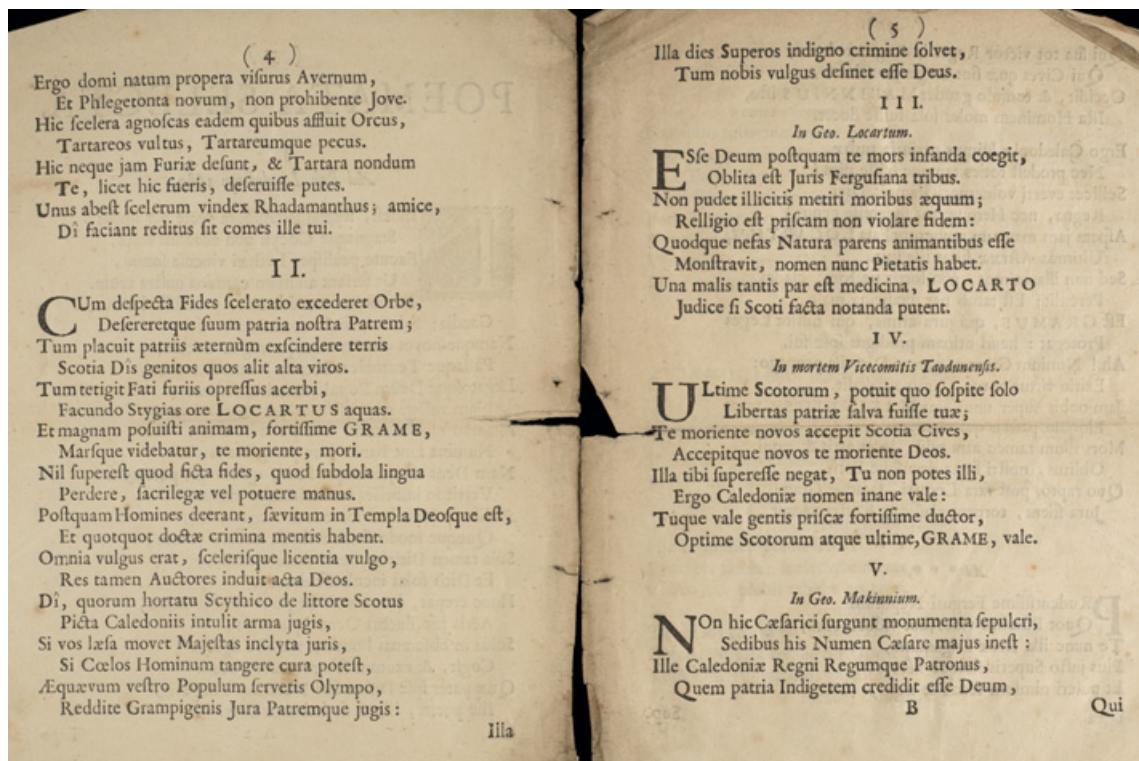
( 4 )

Ergo domi natum propera visurus Avernum,
Et Phlegetonta novum, non prohibente Jove.
Hic scelera agnoscas eadem quibus affluit Orcus,
Tartareos vultus, Tartareumque pecus.
Hic neque jam Furiæ desunt, & Tartara nondum
Te, licet hic fueris, deseruisse putes.
Unus abest scelerum vindex Rhadamanthus; amice,
Dî faciant reditus sit comes ille tui.

I I.

CUm despecta Fides scelerato excederet Orbe,
Desereretque suum patria nostra Patrem;
Tum placuit patriis æternùm exscindere terris
Scotia Dîs genitos quos alit alta viros.
Tum tetigit Fati furiis opressus acerbi,
Facundo Stygias ore LOCARTUS aquas.
Et magnam posuisti animam, fortissime GRAME,
Marsque videbatur, te moriente, mori.
Nil superest quod ficta fides, quod subdola lingua
Perdere, sacrilegæ vel potuere manus.
Postquam Homines deerant, sævitum in Templa Deosque est,
Et quotquot doctæ crimina mentis habent.
Omnia vulgus erat, scelerisque licentia vulgo,
Res tamen Auctores induit acta Deos.
Dî, quorum hortatu Scythico de littore Scotus
Picta Caledoniis intulit arma jugis,
Si vos læsa movet Majestas inclyta juris,
Si Cœlos Hominum tangere cura potest,
Æquævum vestro Populum servetis Olympo,
Reddite Grampigenis Jura Patremque jugis:

Illa

( 5 )

Illa dies Superos indigno crimine solvet,
Tum nobis vulgus desinet esse Deus.

I I I.

In Geo. Locartum.

ESse Deum postquam te mors infanda coegit,
Oblita est Juris Fergusiana tribus.
Non pudet illicitis metiri moribus æquum;
Relligio est priscam non violare fidem:
Quodque nefas Natura parens animantibus esse
Monstravit, nomen nunc Pietatis habet.
Una malis tantis par est medicina, LOCARTO
Judice si Scoti facta notanda putent.

I V.

In mortem Vicecomitis Taodunensis.

ULtime Scotorum, potuit quo sospite solo
Libertas patriæ salva fuisse tuæ;
Te moriente novos accepit Scotia Cives,
Accepitque novos te moriente Deos.
Illa tibi superesse negat, Tu non potes illi,
Ergo Caledoniæ nomen inane vale:
Tuque vale gentis priscæ fortissime ductor,
Optime Scotorum atque ultime, GRAME, vale.

V.

In Geo. Makinnium.

NOn hic Cæsarici surgunt monumenta sepulcri,
Sedibus his Numen Cæsare majus inest:
Ille Caledoniæ Regni Regumque Patronus,
Quem patria Indigetem credidit esse Deum,

B

Qui